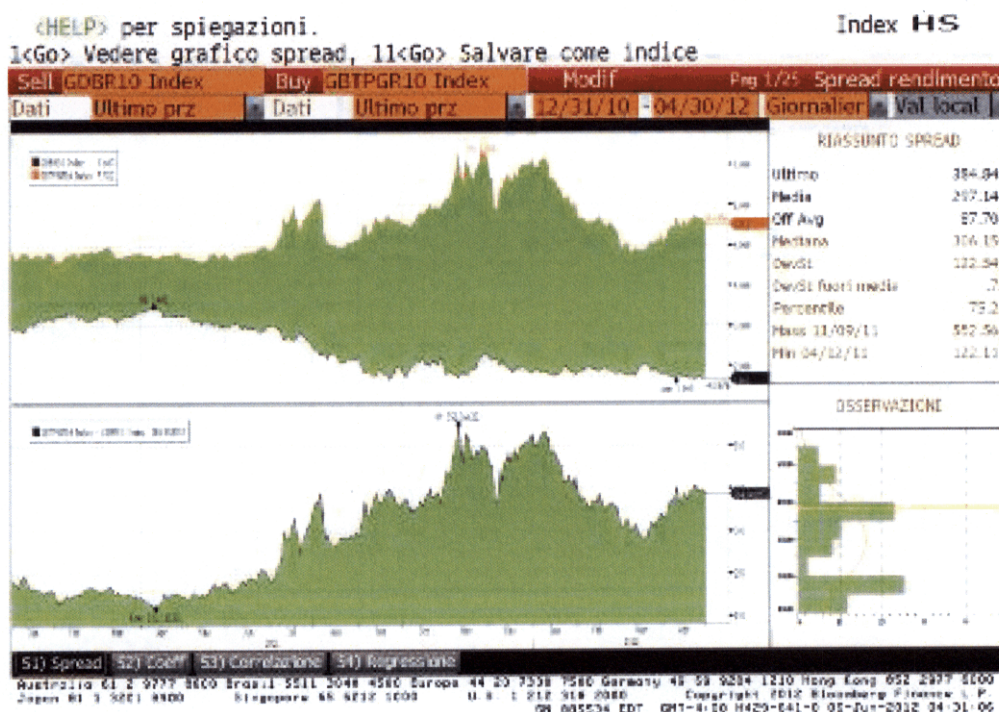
<HELP> per spiegazioni.
Index HS

1<Go> Vedere grafico spread, 11<Go> Salvare come indice

Sell GDBR10 Index Buy GBTPGR10 Index Modif Pag 1/25 Spread rendimento

Dati Ultimo prz Dati Ultimo prz 12/31/10 - 04/30/12 Giornalier Val local

RIASSUNTO SPREAD

| | |
|---|---|
| Ultimo | 384.84 |
| Media | 297.14 |
| Off Avg | 87.70 |
| Mediana | 316.15 |
| DevSt | 122.94 |
| DevSt fuori media | .7 |
| Percentile | 73.2 |
| Mass 11/09/11 | 552.56 |
| Min 04/12/11 | 122.11 |

OSSERVAZIONI

S1) Spread S2) Coeff S3) Correlazione S4) Regressione

Australia 61 2 9777 8600 Brazil 5511 3048 4500 Europe 44 20 7330 7500 Germany 49 69 9204 1210 Hong Kong 852 2977 6000
Japan 81 3 3201 8900 Singapore 65 6212 1000 U.S. 1 212 318 2000 Copyright 2012 Bloomberg Finance L.P.
SN 605534 EDT GMT-4:00 H429-641-0 05-Jun-2012 04:31:06